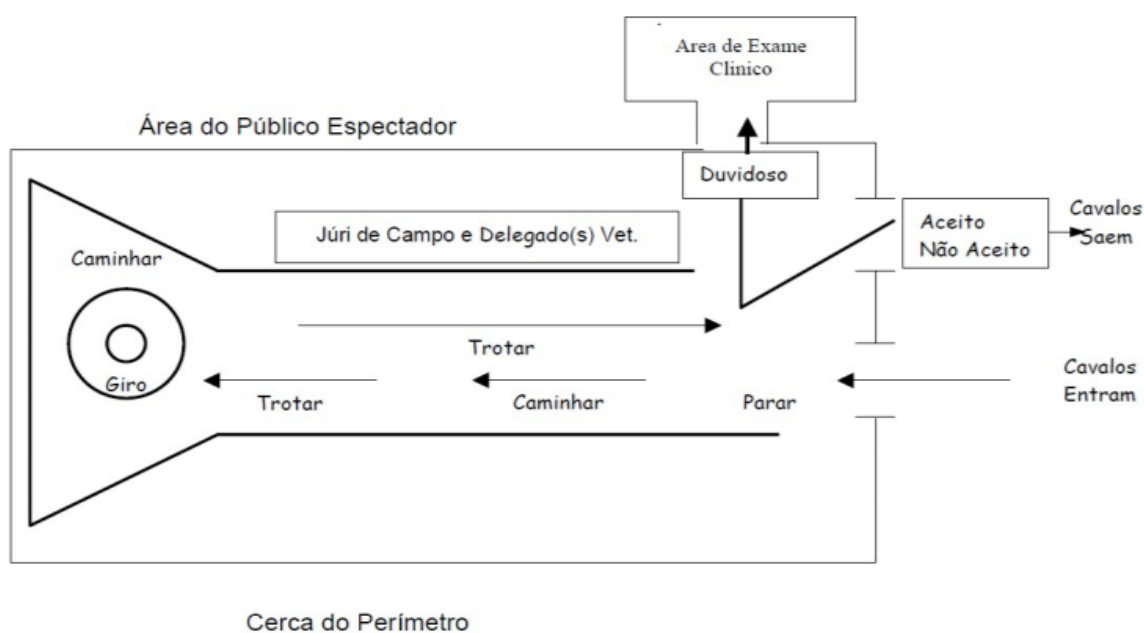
Area de Exame Clinico

Área do Público Espectador

Duvidoso

Júri de Campo e Delegado(s) Vet.

Aceito
Não Aceito

Cavalos
Saem

Caminhar

Trotar

Giro

Trotar

Caminhar

Parar

Cavalos
Entram

Cerca do Perímetro